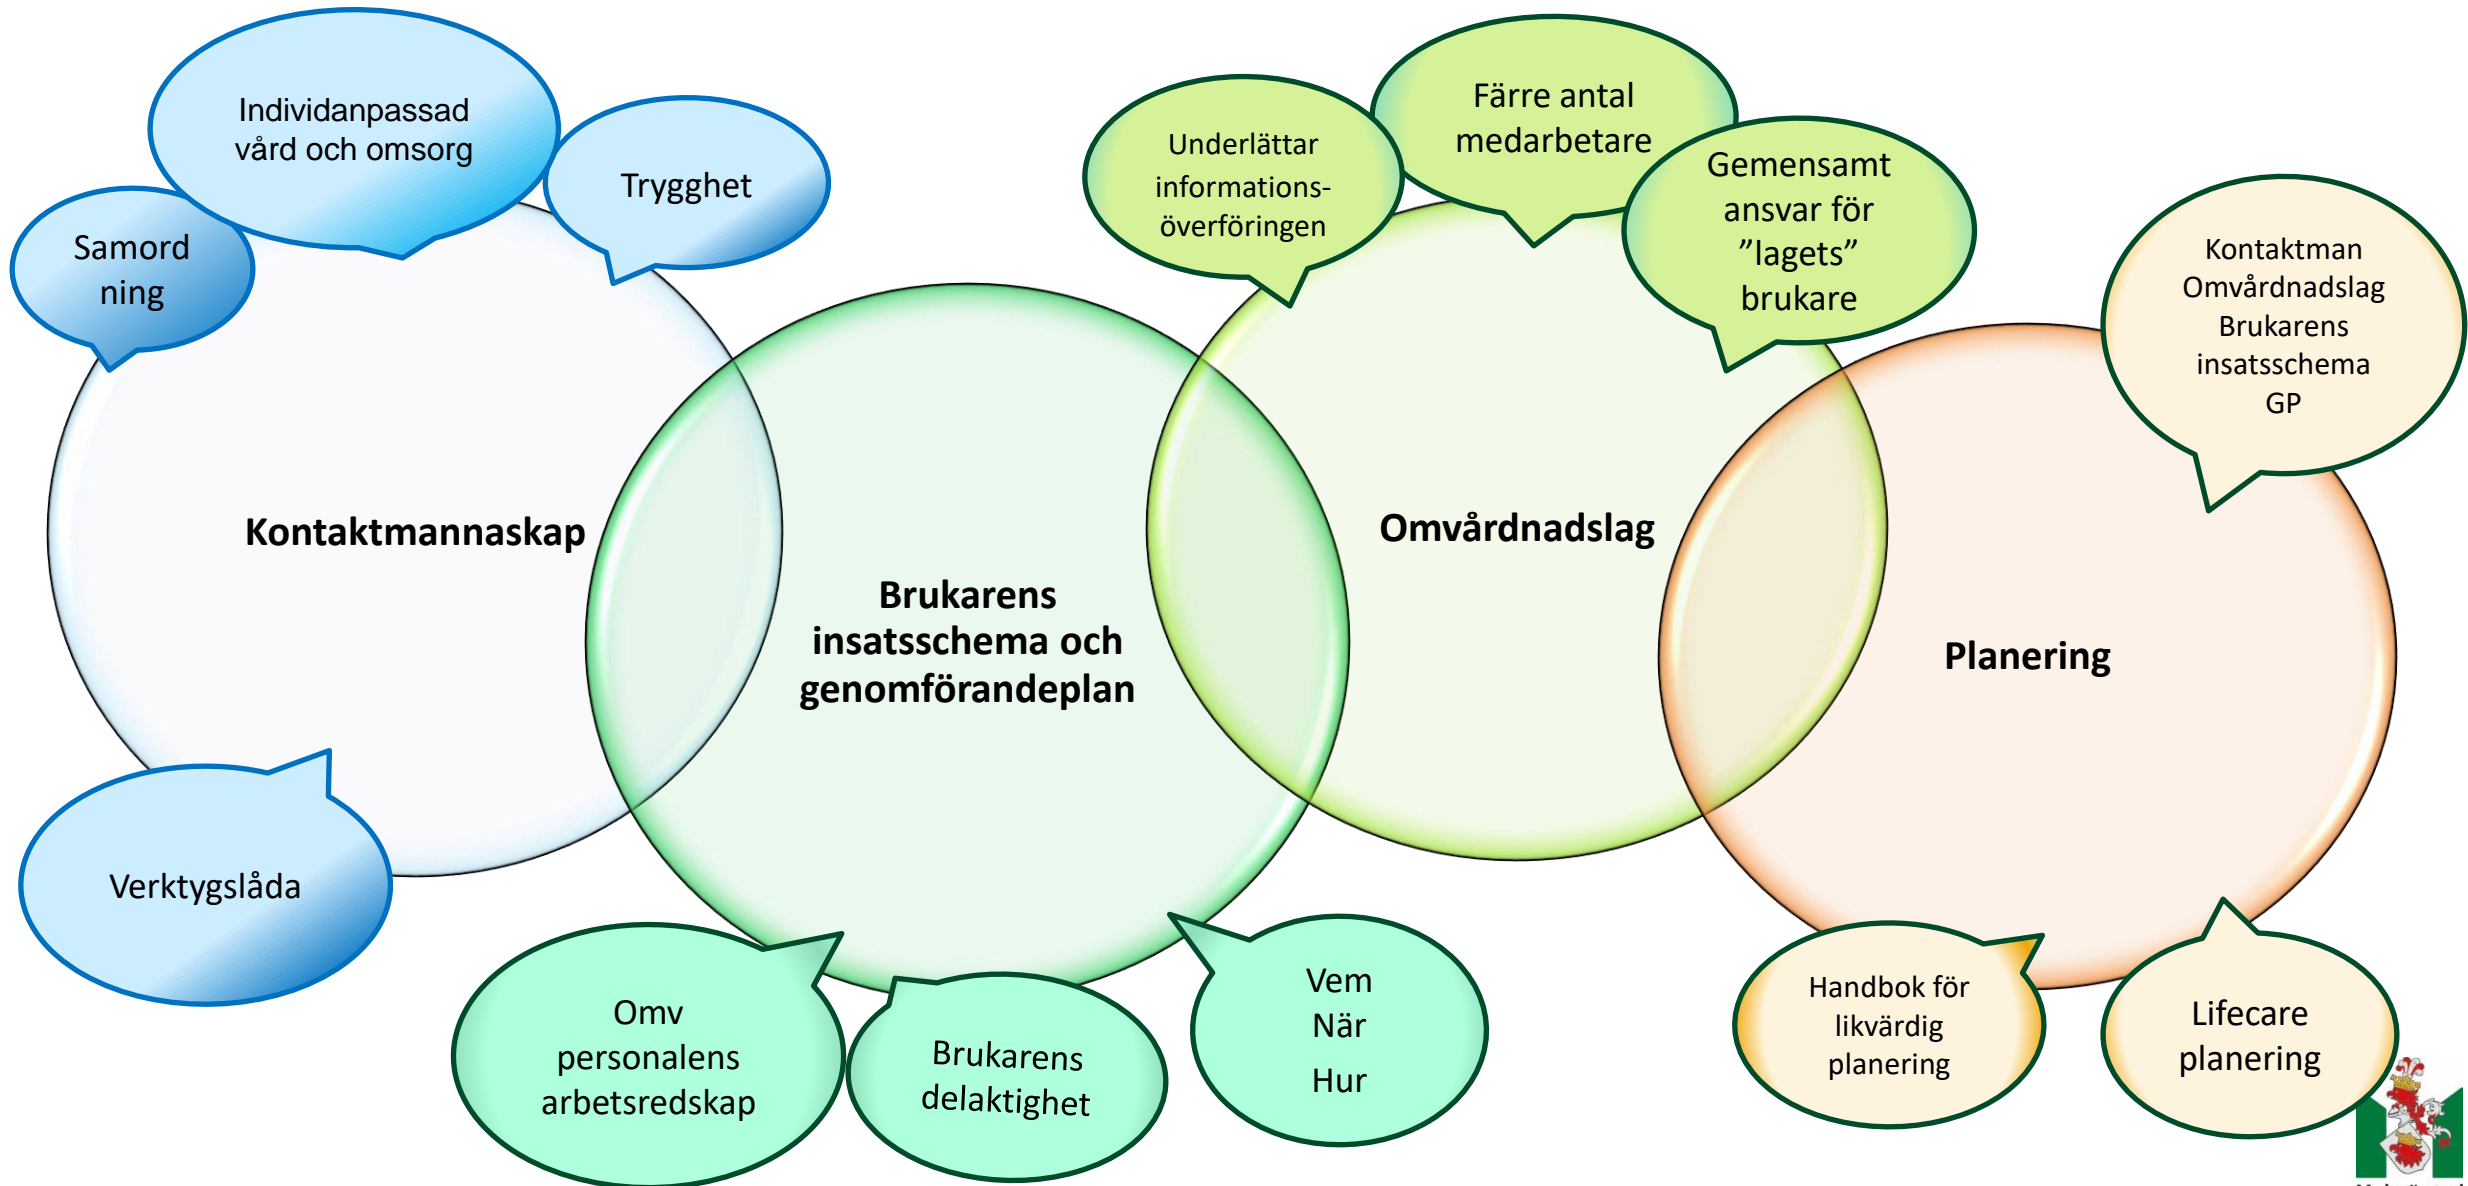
Individanpassad vård och omsorg

Trygghet

Samord ning

Underlättar informations-överföringen

Färre antal medarbetare

Gemensamt ansvar för ”lagets” brukare

Kontaktman
Omvårdnadslag
Brukarens insatsschema
GP

Kontaktmannaskap

Brukarens insatsschema och genomförandeplan

Omvårdnadslag

Planering

Verktygslåda

Omv personalens arbetsredskap

Brukarens delaktighet

Vem
När
Hur

Handbok för likvärdig planering

Lifecare planering